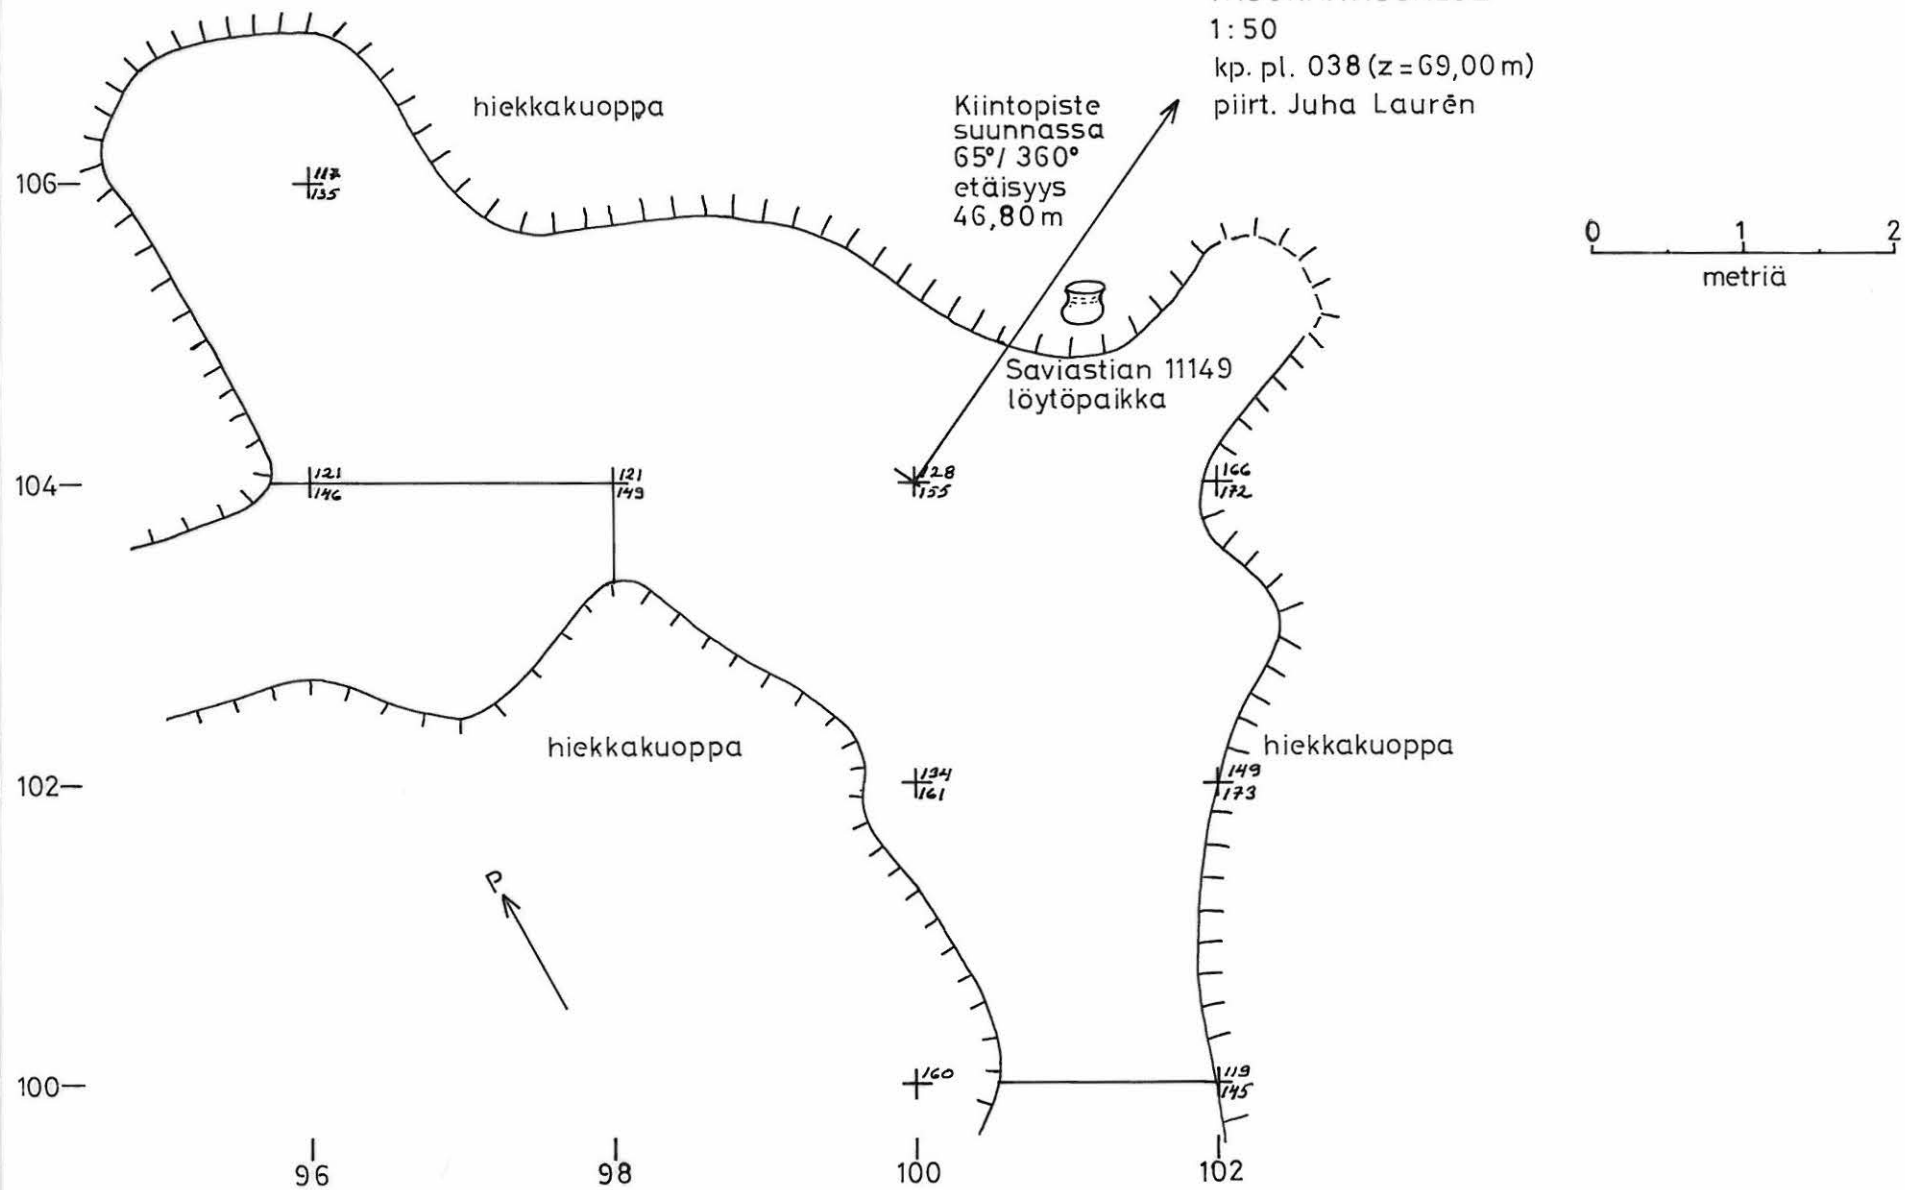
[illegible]
1:50
kp. pl. 038 (z = 69,00 m)
piirt. Juha Laurén

hiekkakuoppa

Kiintopiste suunnassa 65°/ 360° etäisyys 46,80 m

0 1 2
metriä

106—
$\frac{117}{135}$

Saviastian 11149 löytöpaikka

104—
$\frac{121}{146}$
$\frac{121}{149}$
$\frac{128}{155}$
$\frac{166}{172}$

hiekkakuoppa

hiekkakuoppa

102—
$\frac{134}{161}$
$\frac{149}{173}$

P

100—
160
$\frac{119}{145}$

96
98
100
102